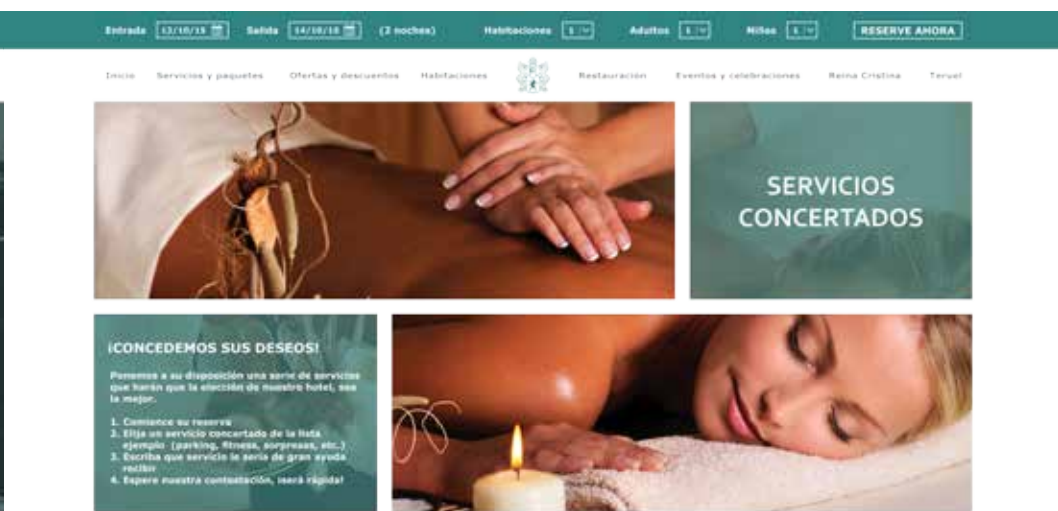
Entrada 12/10/18 Salida 14/10/18 (2 noches) Habitaciones 1 Adultos 1 Niños 1 RESERVE AHORA

Inicio Servicios y paquetes Ofertas y descuentos Habitaciones Restauración Eventos y celebraciones Reina Cristina Teruel

SERVICIOS CONCERTADOS

¡CONCEDEMOS SUS DESEOS!

Ponemos a su disposición una serie de servicios que harán que la elección de nuestro hotel, sea la mejor.

1. Comience su reserva
2. Elija un servicio concertado de la lista ejemplo: (parking, fitness, sorpresas, etc.)
3. Escriba que servicio le sería de gran ayuda recibir
4. Espere nuestra contestación, ¡será rápida!